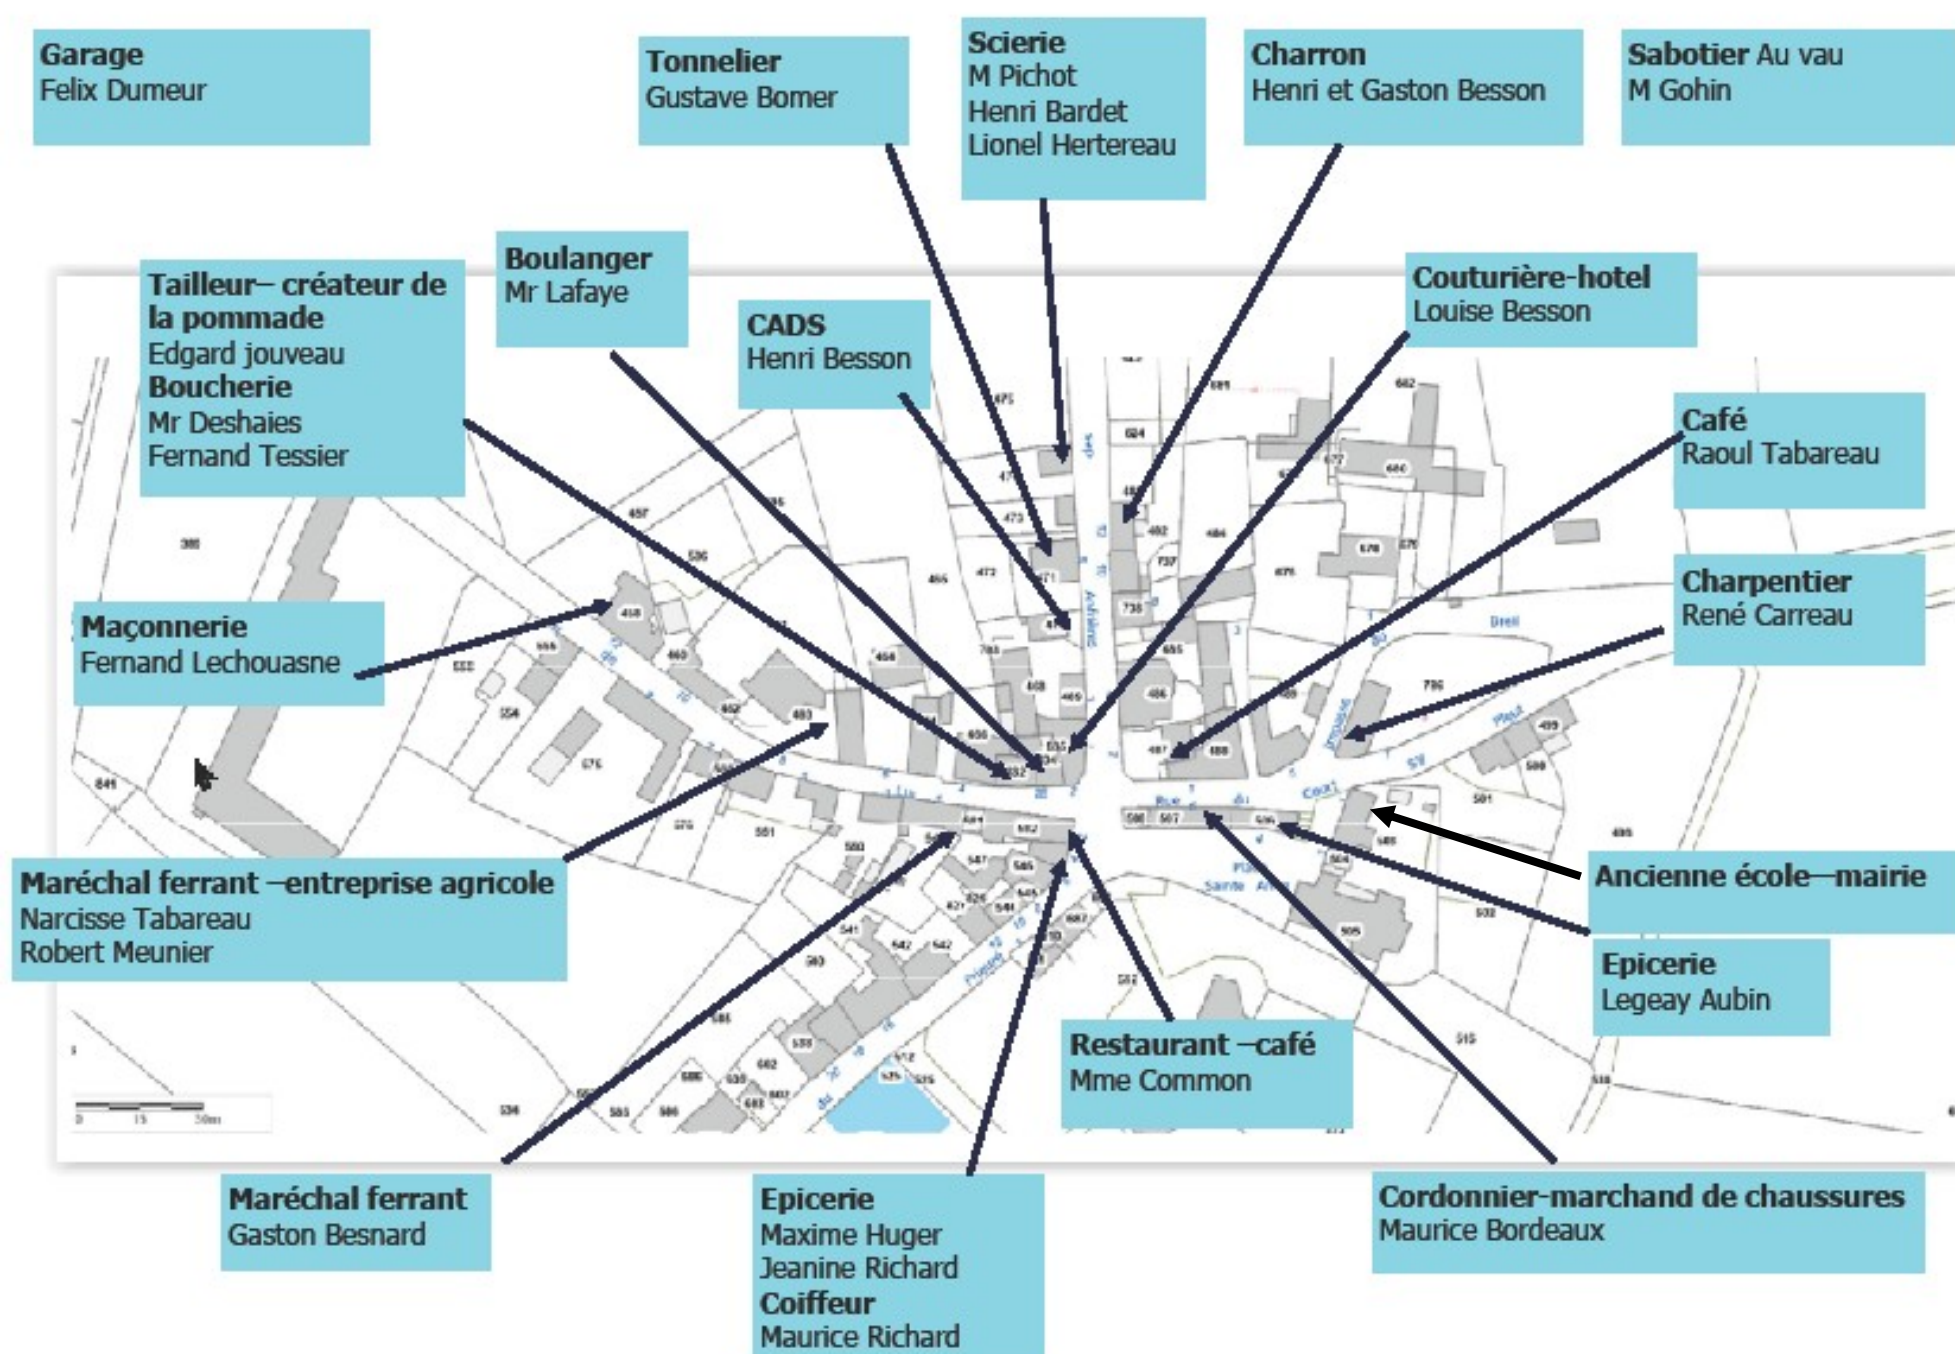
Garage
Felix Dumeur

Tonnelier
Gustave Bomer

Scierie
M Pichot
Henri Bardet
Lionel Hertereau

Charron
Henri et Gaston Besson

Sabotier Au vau
M Gohin

Tailleur– créateur de la pommade
Edgard jouveau
Boucherie
Mr Deshaies
Fernand Tessier

Boulanger
Mr Lafaye

CADS
Henri Besson

Couturière-hotel
Louise Besson

Café
Raoul Tabareau

Maçonnerie
Fernand Lechouasne

Charpentier
René Carreau

Maréchal ferrant –entreprise agricole
Narcisse Tabareau
Robert Meunier

Ancienne école—mairie

Epicerie
Legeay Aubin

Restaurant –café
Mme Common

Maréchal ferrant
Gaston Besnard

Epicerie
Maxime Huger
Jeanine Richard
Coiffeur
Maurice Richard

Cordonnier-marchand de chaussures
Maurice Bordeaux